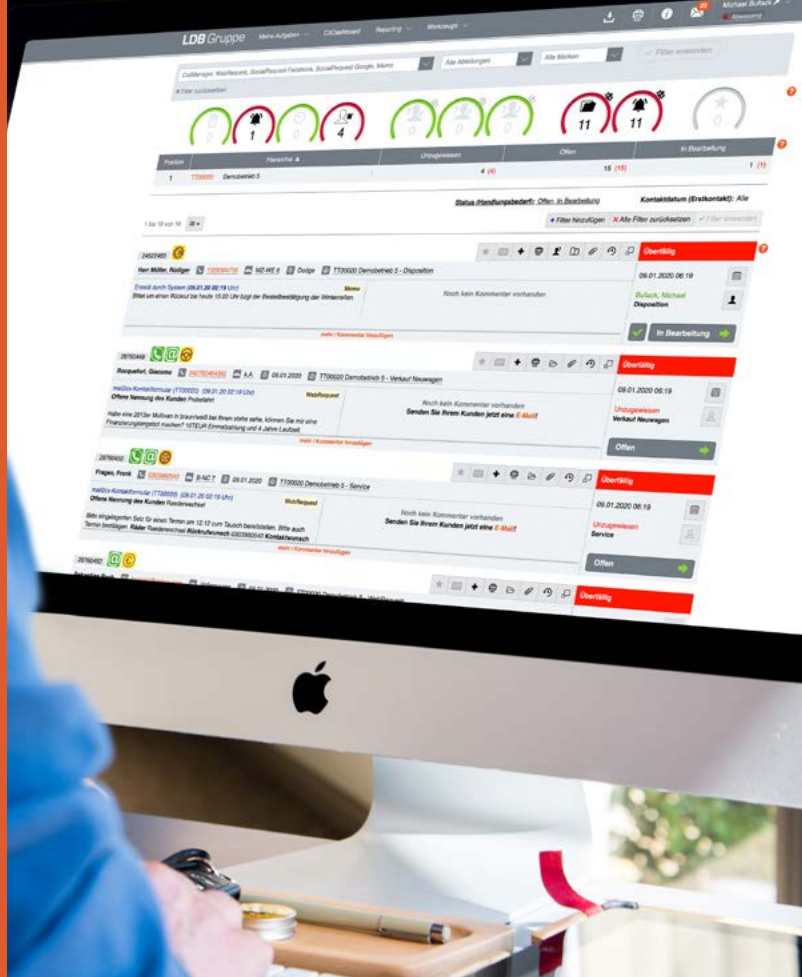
LDB Gruppe   Meine Aufgaben   CIDashboard   Reporting   Werkzeuge

Michael Bullack
Abwesend

Callbenutzer, Mailrequest, SocialRequest Facebook, SocialRequest Google, Mann   Alle Abteilungen   Alle Marken   Filter anwenden

0   1   0   4   0   0   0   11   11   0

| Position | Hierarchie | Unzugewiesen | Offen | In Bearbeitung |
|---|---|---|---|---|
| 1 | TT00020 Demobetrieb 5 | 4 (4) | 15 (15) | 1 (1) |

Status (Handlungsbedarf): Offen, In Bearbeitung   Kontaktdatum (Erstkontakt): Alle

+ Filter hinzufügen   × Alle Filter zurücksetzen   Filter anwenden

24622465

Herr Müller, Rüdiger   MZ-WE 6   Dodge   TT00020 Demobetrieb 5 - Disposition

Überfällig

Erstellt durch System (09.01.20 02:19 Uhr)   Memo
Bitten um einen Rückruf bis heute 15:00 Uhr bzgl der Bestellbestätigung der Winterreifen.

Noch kein Kommentar vorhanden

mehr / Kommentar hinzufügen

09.01.2020 06:19
Bullack, Michael
Disposition

In Bearbeitung

28760460

Rocquefort, Giacomo   k.A.   09.01.2020   TT00020 Demobetrieb 5 - Verkauf Neuwagen

Überfällig

mailGo-Kontaktformular (TT00020) (09.01.20 02:19 Uhr)   WebRequest
Offene Nennung des Kunden Probefahrt

Habe eine 2013er Multivan in braunmetall bei Ihnen stehe sehe, können Sie mir eine Finanzierungsangebot machen? 10TEUR Einmalzahlung und 4 Jahre Laufzeit.

Noch kein Kommentar vorhanden
Senden Sie Ihrem Kunden jetzt eine E-Mail!

mehr / Kommentar hinzufügen

09.01.2020 06:19
Unzugewiesen
Verkauf Neuwagen

Offen

28760450

Fragen, Frank   B-NC 7   09.01.2020   TT00020 Demobetrieb 5 - Service

Überfällig

mailGo-Kontaktformular (TT00020) (09.01.20 02:19 Uhr)   WebRequest
Offene Nennung des Kunden Räderwechsel

Bitte eingetragenen Satz für einen Termin am 12.12 zum Tausch bereitstellen. Bitte auch Termin bestätigen. Räder Räderwechsel Rückrufwunsch 03039805540 Kontaktwunsch

Noch kein Kommentar vorhanden
Senden Sie Ihrem Kunden jetzt eine E-Mail!

mehr / Kommentar hinzufügen

09.01.2020 06:19
Unzugewiesen
Service

Offen

28760460

Überfällig